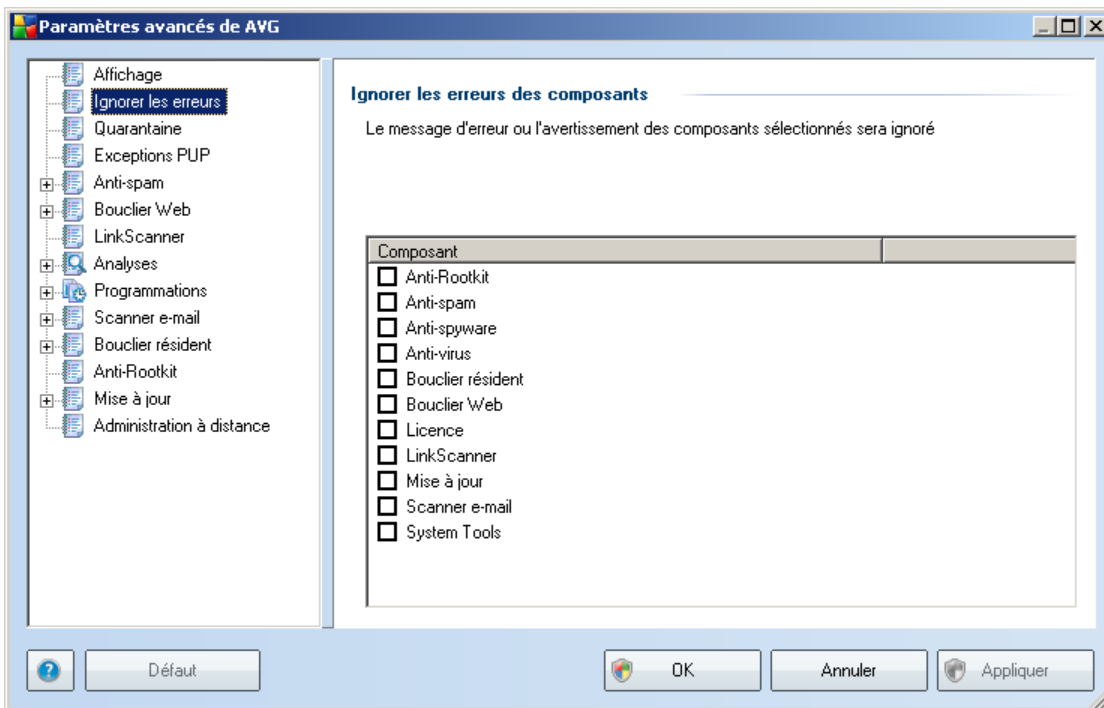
Paramètres avancés de AVG

Affichage
Ignorer les erreurs
Quarantaine
Exceptions PUP
Anti-spam
Bouclier Web
LinkScanner
Analyses
Programmations
Scanner e-mail
Bouclier résident
Anti-Rootkit
Mise à jour
Administration à distance

Ignorer les erreurs des composants

Le message d'erreur ou l'avertissement des composants sélectionnés sera ignoré

| Composant | |
|---|---|
| Anti-Rootkit | |
| Anti-spam | |
| Anti-spyware | |
| Anti-virus | |
| Bouclier résident | |
| Bouclier Web | |
| Licence | |
| LinkScanner | |
| Mise à jour | |
| Scanner e-mail | |
| System Tools | |

Défaut
OK
Annuler
Appliquer